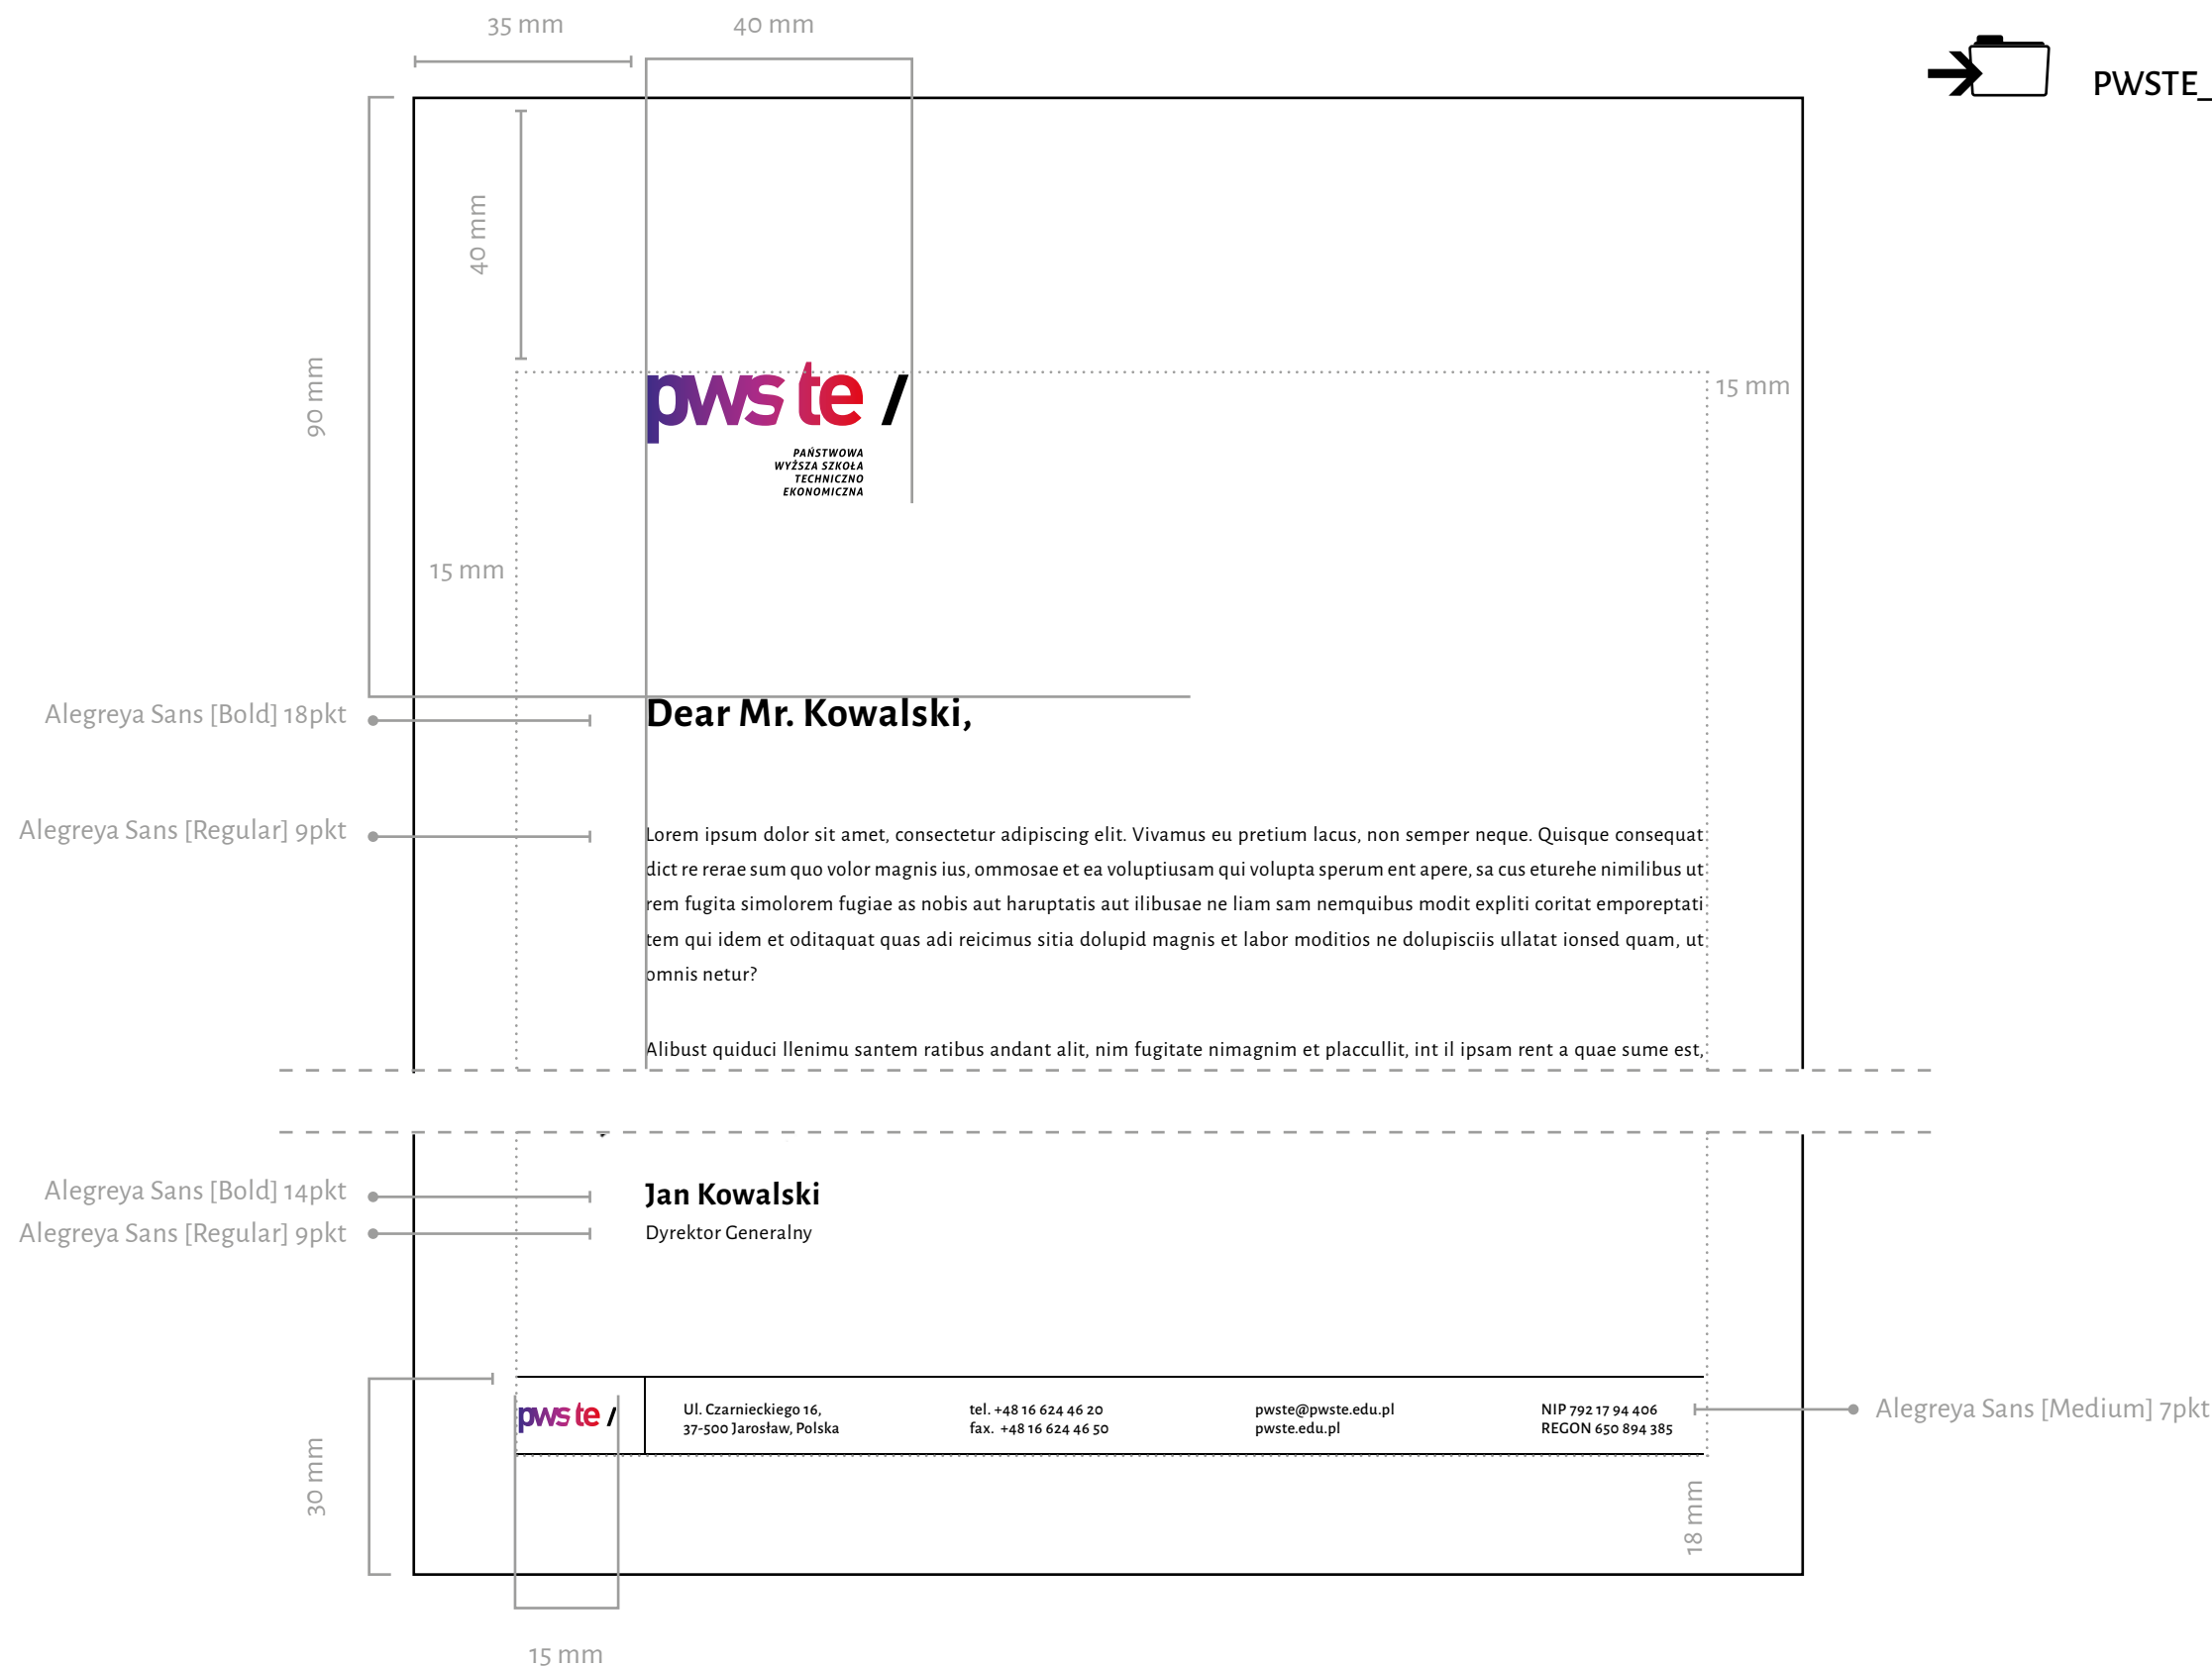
35 mm 40 mm

PWSTE_

40 mm

90 mm

pwste /

PAŃSTWOWA
WYŻSZA SZKOŁA
TECHNICZNO
EKONOMICZNA

15 mm

15 mm

Alegreya Sans [Bold] 18pkt

Dear Mr. Kowalski,

Alegreya Sans [Regular] 9pkt

Lorem ipsum dolor sit amet, consectetur adipiscing elit. Vivamus eu pretium lacus, non semper neque. Quisque consequat dict re rerae sum quo volor magnis ius, ommosae et ea voluptiusam qui volupta sperum ent apere, sa cus eturehe nimilibus ut rem fugita simolorem fugiae as nobis aut haruptatis aut ilibusae ne liam sam nemquibus modit expliti coritat emporeptati tem qui idem et oditaquat quas adi reicimus sitia dolupid magnis et labor moditios ne dolupisciis ullatat ionsed quam, ut omnis netur?

Alibust quiduci llenimu santem ratibus andant alit, nim fugitate nimagnim et placcullit, int il ipsam rent a quae sume est,

Alegreya Sans [Bold] 14pkt

Jan Kowalski

Alegreya Sans [Regular] 9pkt

Dyrektor Generalny

pwste /

Ul. Czarnieckiego 16,
37-500 Jarosław, Polska

tel. +48 16 624 46 20
fax. +48 16 624 46 50

pwste@pwste.edu.pl
pwste.edu.pl

NIP 792 17 94 406
REGON 650 894 385

Alegreya Sans [Medium] 7pkt

30 mm

18 mm

15 mm